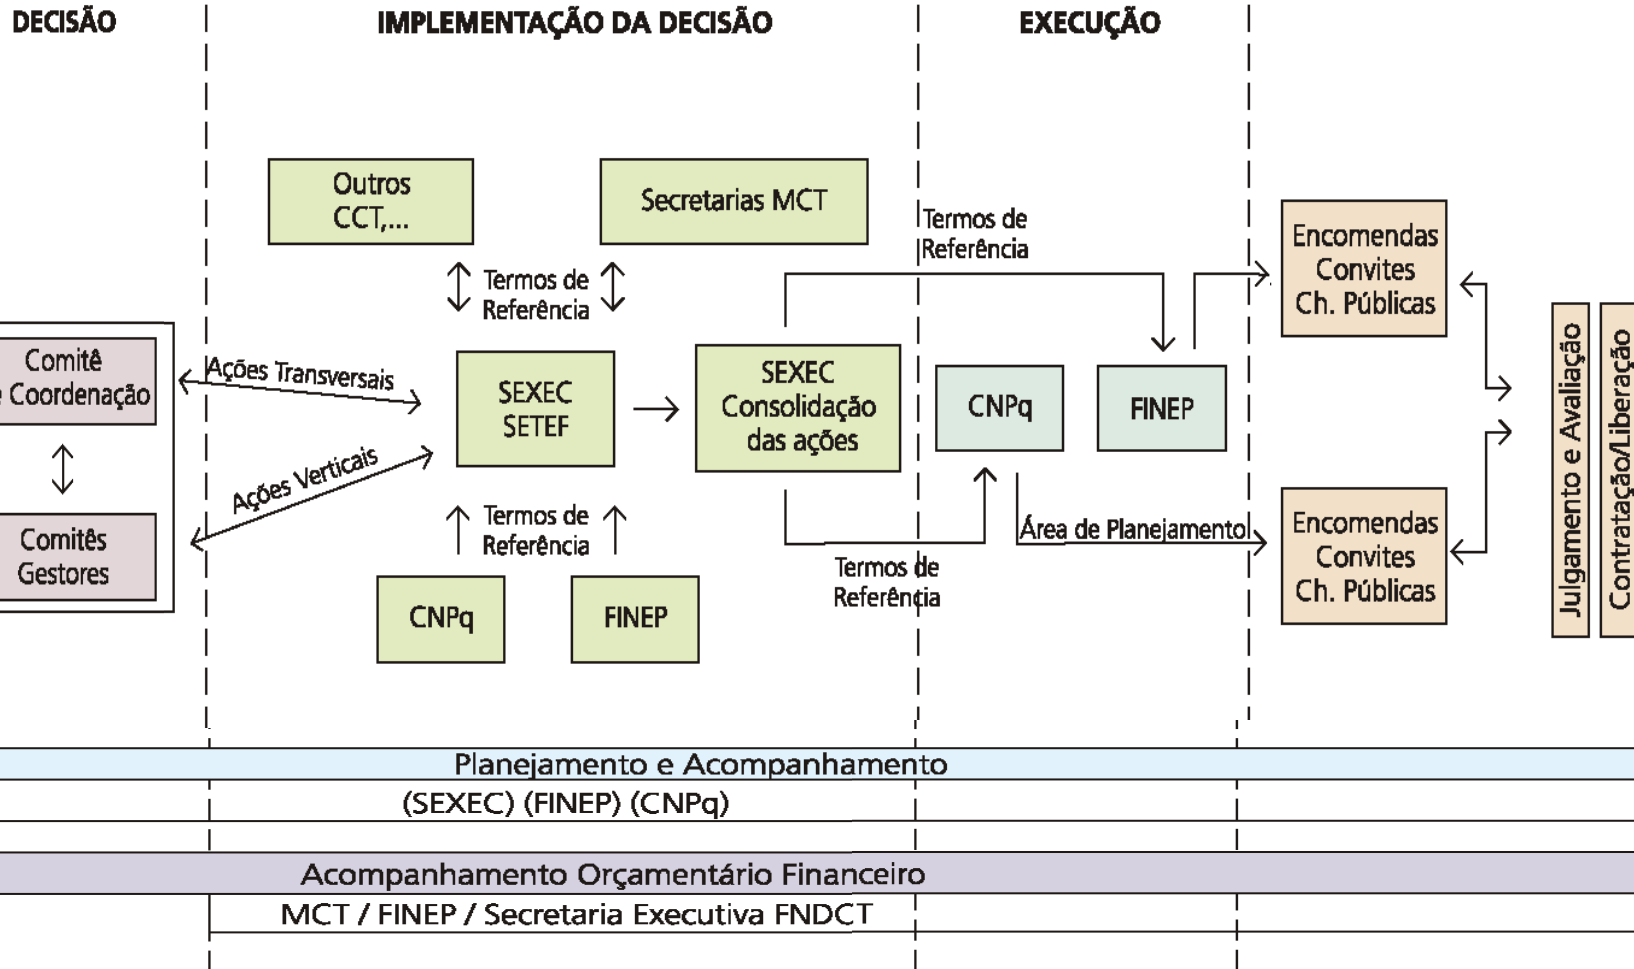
DECISÃO

IMPLEMENTAÇÃO DA DECISÃO

EXECUÇÃO

Outros CCT,...

Secretarias MCT

Termos de Referência

Termos de Referência

Comitê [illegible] Coordenação

Ações Transversais

Ações Verticais

Comitês Gestores

SEXEC SETEF

SEXEC Consolidação das ações

CNPq

FINEP

Encomendas Convites Ch. Públicas

Encomendas Convites Ch. Públicas

Julgamento e Avaliação

Contratação/Liberação

Termos de Referência

CNPq

FINEP

Termos de Referência

Área de Planejamento

Planejamento e Acompanhamento

(SEXEC) (FINEP) (CNPq)

Acompanhamento Orçamentário Financeiro

MCT / FINEP / Secretaria Executiva FNDCT